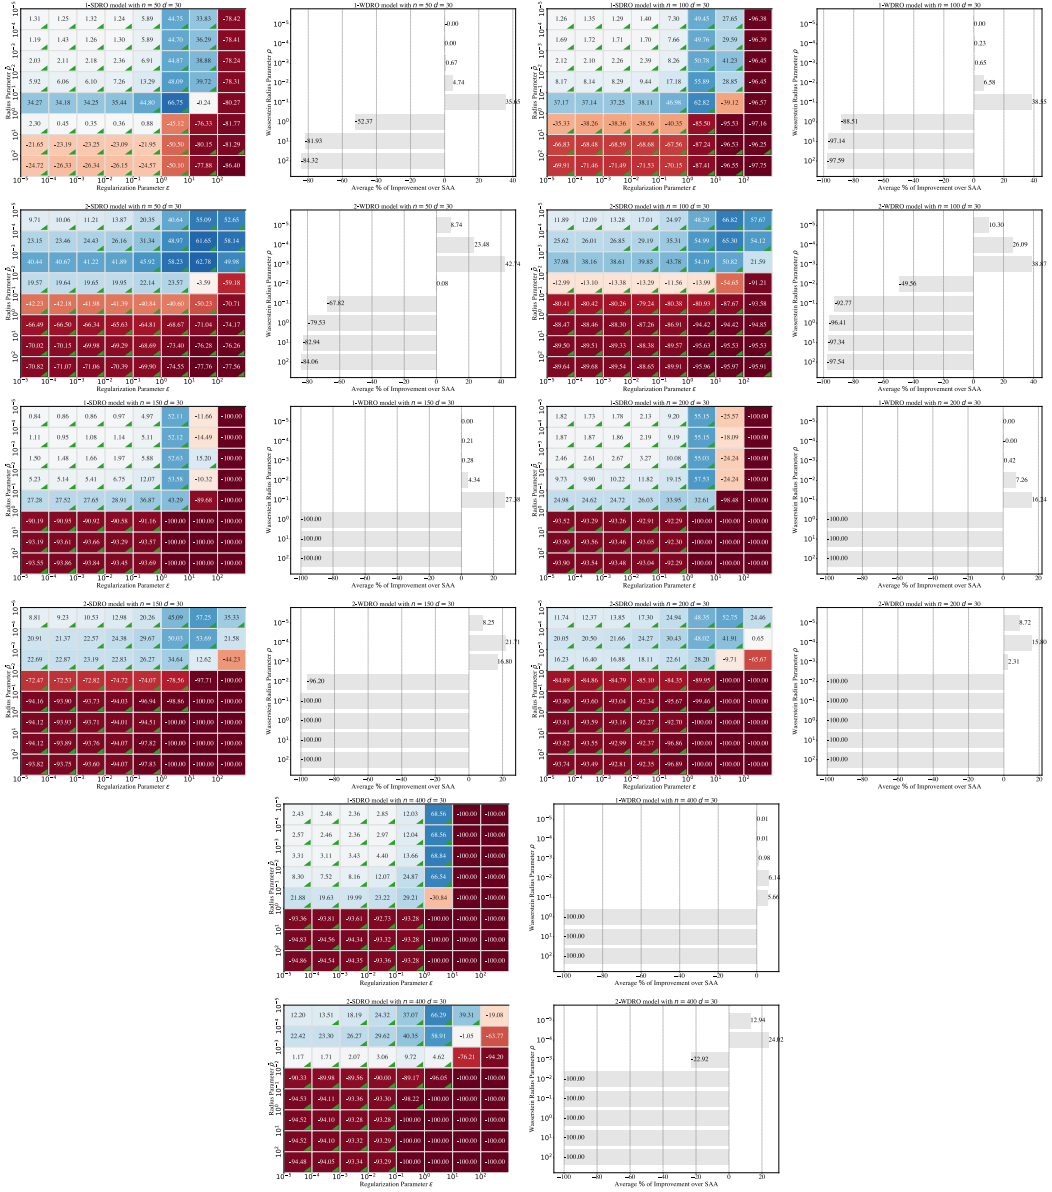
1-SDRO model with $n = 50$ $d = 30$

| 1.31 | 1.25 | 1.32 | 1.24 | 5.89 | 44.75 | 33.83 | -78.42 |
|---|---|---|---|---|---|---|---|
| 1.19 | 1.43 | 1.26 | 1.30 | 5.89 | 44.70 | 36.29 | -78.41 |
| 2.03 | 2.11 | 2.18 | 2.36 | 6.91 | 44.87 | 38.88 | -78.24 |
| 5.92 | 6.06 | 6.10 | 7.26 | 13.29 | 48.09 | 39.72 | -78.31 |
| 34.27 | 34.18 | 34.25 | 35.44 | 44.80 | 66.75 | -0.24 | -80.27 |
| 2.30 | 0.45 | 0.35 | 0.36 | 0.88 | -45.12 | -76.33 | -81.77 |
| -21.65 | -23.19 | -23.25 | -23.09 | -21.95 | -50.30 | -80.15 | -81.29 |
| -24.72 | -26.33 | -26.34 | -26.15 | -24.57 | -50.30 | -77.88 | -86.40 |

Radius Parameter $\tilde{\rho}$
Regularization Parameter $\varepsilon$

1-WDRO model with $n = 50$ $d = 30$
0.00
0.00
0.67
4.74
35.65
-52.37
-81.93
-84.32
Wasserstein Radius Parameter $\rho$
Average % of Improvement over SAA

1-SDRO model with $n = 100$ $d = 30$

| 1.26 | 1.35 | 1.29 | 1.40 | 7.30 | 49.45 | 27.65 | -96.38 |
|---|---|---|---|---|---|---|---|
| 1.69 | 1.72 | 1.71 | 1.70 | 7.66 | 49.76 | 29.59 | -96.39 |
| 2.12 | 2.10 | 2.26 | 2.39 | 8.26 | 50.78 | 41.23 | -96.45 |
| 8.17 | 8.14 | 8.29 | 9.44 | 17.18 | 55.89 | 28.85 | -96.45 |
| 37.17 | 37.14 | 37.25 | 38.11 | 46.98 | 62.82 | -39.12 | -96.57 |
| -35.33 | -38.26 | -38.36 | -38.56 | -40.35 | -85.50 | -95.53 | -97.16 |
| -66.83 | -68.48 | -68.59 | -68.68 | -67.56 | -87.24 | -96.53 | -96.25 |
| -69.91 | -71.46 | -71.49 | -71.53 | -70.15 | -87.41 | -96.55 | -97.75 |

Radius Parameter $\tilde{\rho}$
Regularization Parameter $\varepsilon$

1-WDRO model with $n = 100$ $d = 30$
0.00
0.23
0.65
6.58
38.55
-88.51
-97.14
-97.59
Wasserstein Radius Parameter $\rho$
Average % of Improvement over SAA

2-SDRO model with $n = 50$ $d = 30$

| 9.71 | 10.06 | 11.21 | 13.87 | 20.35 | 40.64 | 55.09 | 52.65 |
|---|---|---|---|---|---|---|---|
| 23.15 | 23.46 | 24.43 | 26.16 | 31.34 | 48.97 | 61.65 | 58.14 |
| 40.44 | 40.67 | 41.22 | 41.89 | 45.92 | 58.23 | 62.78 | 49.98 |
| 19.57 | 19.64 | 19.65 | 19.95 | 22.14 | 23.57 | -3.59 | -59.18 |
| -42.33 | -42.18 | -41.98 | -41.39 | -40.84 | -40.60 | -60.23 | -70.71 |
| -66.49 | -66.50 | -66.34 | -65.63 | -64.81 | -68.67 | -71.04 | -74.17 |
| -70.02 | -70.15 | -69.98 | -69.29 | -68.69 | -73.40 | -76.28 | -76.26 |
| -70.82 | -71.07 | -71.06 | -70.39 | -69.90 | -74.55 | -77.76 | -77.56 |

Radius Parameter $\tilde{\rho}$
Regularization Parameter $\varepsilon$

2-WDRO model with $n = 50$ $d = 30$
8.74
23.48
42.74
0.08
-67.82
-79.53
-82.94
-84.06
Wasserstein Radius Parameter $\rho$
Average % of Improvement over SAA

2-SDRO model with $n = 100$ $d = 30$

| 11.89 | 12.09 | 13.28 | 17.01 | 24.97 | 48.29 | 66.82 | 57.67 |
|---|---|---|---|---|---|---|---|
| 25.62 | 26.01 | 26.85 | 29.19 | 35.31 | 54.99 | 65.30 | 54.12 |
| 37.98 | 38.16 | 38.61 | 39.85 | 43.78 | 54.19 | 50.82 | 21.59 |
| -12.99 | -13.10 | -13.38 | -13.29 | -11.56 | -13.99 | -54.65 | -91.21 |
| -80.41 | -80.42 | -80.26 | -79.24 | -80.38 | -80.93 | -87.67 | -93.58 |
| -88.47 | -88.46 | -88.30 | -87.26 | -86.91 | -94.42 | -94.42 | -94.85 |
| -89.50 | -89.51 | -89.33 | -88.38 | -89.57 | -95.63 | -95.53 | -95.53 |
| -89.64 | -89.68 | -89.54 | -88.65 | -89.91 | -95.96 | -95.97 | -95.91 |

Radius Parameter $\tilde{\rho}$
Regularization Parameter $\varepsilon$

2-WDRO model with $n = 100$ $d = 30$
10.30
26.09
38.37
-49.56
-92.77
-96.41
-97.34
-97.54
Wasserstein Radius Parameter $\rho$
Average % of Improvement over SAA

1-SDRO model with $n = 150$ $d = 30$

| 0.84 | 0.86 | 0.86 | 0.97 | 4.97 | 52.11 | -11.66 | -100.00 |
|---|---|---|---|---|---|---|---|
| 1.11 | 0.95 | 1.08 | 1.14 | 5.11 | 52.12 | -14.49 | -100.00 |
| 1.50 | 1.48 | 1.66 | 1.97 | 5.88 | 52.63 | 15.20 | -100.00 |
| 5.23 | 5.14 | 5.41 | 6.75 | 12.07 | 53.56 | -10.32 | -100.00 |
| 27.28 | 27.52 | 27.65 | 28.91 | 36.87 | 43.29 | -89.68 | -100.00 |
| -90.19 | -90.95 | -90.92 | -90.58 | -91.16 | -100.00 | -100.00 | -100.00 |
| -93.19 | -93.61 | -93.66 | -93.29 | -93.57 | -100.00 | -100.00 | -100.00 |
| -93.55 | -93.86 | -93.84 | -93.45 | -93.69 | -100.00 | -100.00 | -100.00 |

Radius Parameter $\tilde{\rho}$
Regularization Parameter $\varepsilon$

1-WDRO model with $n = 150$ $d = 30$
0.00
0.21
0.28
4.34
27.38
-100.00
-100.00
-100.00
Wasserstein Radius Parameter $\rho$
Average % of Improvement over SAA

1-SDRO model with $n = 200$ $d = 30$

| 1.82 | 1.73 | 1.78 | 2.13 | 9.20 | 55.15 | -25.57 | -100.00 |
|---|---|---|---|---|---|---|---|
| 1.87 | 1.87 | 1.86 | 2.19 | 9.19 | 55.15 | -18.09 | -100.00 |
| 2.46 | 2.61 | 2.67 | 3.27 | 10.08 | 55.03 | -24.24 | -100.00 |
| 9.73 | 9.90 | 10.22 | 11.82 | 19.15 | 57.53 | -24.24 | -100.00 |
| 24.98 | 24.62 | 24.72 | 26.03 | 33.95 | 32.61 | -98.48 | -100.00 |
| -93.52 | -93.29 | -93.26 | -92.91 | -92.29 | -100.00 | -100.00 | -100.00 |
| -93.90 | -93.56 | -93.46 | -93.05 | -92.30 | -100.00 | -100.00 | -100.00 |
| -93.90 | -93.54 | -93.48 | -93.04 | -92.29 | -100.00 | -100.00 | -100.00 |

Radius Parameter $\tilde{\rho}$
Regularization Parameter $\varepsilon$

1-WDRO model with $n = 200$ $d = 30$
0.00
0.00
0.42
7.26
16.24
-100.00
-100.00
-100.00
Wasserstein Radius Parameter $\rho$
Average % of Improvement over SAA

2-SDRO model with $n = 150$ $d = 30$

| 8.81 | 9.23 | 10.53 | 12.98 | 20.26 | 45.09 | 57.25 | 35.33 |
|---|---|---|---|---|---|---|---|
| 20.91 | 21.37 | 22.57 | 24.38 | 29.67 | 50.03 | 53.69 | 21.58 |
| 22.69 | 22.87 | 23.19 | 22.83 | 26.27 | 34.64 | 12.62 | -44.23 |
| -72.47 | -72.53 | -72.82 | -74.72 | -74.07 | -78.56 | -97.71 | -100.00 |
| -94.16 | -93.90 | -93.73 | -94.03 | -94.94 | -98.86 | -100.00 | -100.00 |
| -94.12 | -93.93 | -93.71 | -94.01 | -94.51 | -100.00 | -100.00 | -100.00 |
| -94.12 | -93.89 | -93.76 | -94.07 | -97.82 | -100.00 | -100.00 | -100.00 |
| -93.82 | -93.75 | -93.66 | -94.07 | -97.83 | -100.00 | -100.00 | -100.00 |

Radius Parameter $\tilde{\rho}$
Regularization Parameter $\varepsilon$

2-WDRO model with $n = 150$ $d = 30$
8.25
21.71
16.80
-96.20
-100.00
-100.00
-100.00
-100.00
Wasserstein Radius Parameter $\rho$
Average % of Improvement over SAA

2-SDRO model with $n = 200$ $d = 30$

| 11.74 | 12.37 | 13.85 | 17.30 | 24.94 | 46.35 | 52.75 | 24.46 |
|---|---|---|---|---|---|---|---|
| 20.05 | 20.50 | 21.66 | 24.27 | 30.43 | 48.02 | 41.91 | 0.65 |
| 16.23 | 16.40 | 16.88 | 18.11 | 22.61 | 28.20 | -9.71 | -65.67 |
| -84.89 | -84.86 | -84.79 | -85.10 | -84.35 | -89.95 | -100.00 | -100.00 |
| -93.80 | -93.60 | -93.62 | -92.34 | -95.67 | -99.46 | -100.00 | -100.00 |
| -93.81 | -93.59 | -93.16 | -92.27 | -92.70 | -100.00 | -100.00 | -100.00 |
| -93.82 | -93.55 | -92.99 | -92.37 | -96.86 | -100.00 | -100.00 | -100.00 |
| -93.74 | -93.49 | -92.81 | -92.35 | -96.89 | -100.00 | -100.00 | -100.00 |

Radius Parameter $\tilde{\rho}$
Regularization Parameter $\varepsilon$

2-WDRO model with $n = 200$ $d = 30$
8.72
15.80
2.31
-100.00
-100.00
-100.00
-100.00
-100.00
Wasserstein Radius Parameter $\rho$
Average % of Improvement over SAA

1-SDRO model with $n = 400$ $d = 30$

| 2.43 | 2.48 | 2.36 | 2.85 | 12.03 | 68.56 | -100.00 | -100.00 |
|---|---|---|---|---|---|---|---|
| 2.57 | 2.46 | 2.36 | 2.97 | 12.04 | 68.56 | -100.00 | -100.00 |
| 3.31 | 3.11 | 3.43 | 4.40 | 13.66 | 68.84 | -100.00 | -100.00 |
| 8.30 | 7.52 | 8.16 | 12.07 | 24.87 | 66.54 | -100.00 | -100.00 |
| 21.88 | 19.63 | 19.99 | 23.22 | 29.21 | -30.84 | -100.00 | -100.00 |
| -93.36 | -93.81 | -93.61 | -92.73 | -93.28 | -100.00 | -100.00 | -100.00 |
| -94.83 | -94.56 | -94.34 | -93.32 | -93.28 | -100.00 | -100.00 | -100.00 |
| -94.86 | -94.54 | -94.35 | -93.36 | -93.28 | -100.00 | -100.00 | -100.00 |

Radius Parameter $\tilde{\rho}$
Regularization Parameter $\varepsilon$

1-WDRO model with $n = 400$ $d = 30$
0.01
0.01
0.98
6.14
5.66
-100.00
-100.00
-100.00
Wasserstein Radius Parameter $\rho$
Average % of Improvement over SAA

2-SDRO model with $n = 400$ $d = 30$

| 12.20 | 13.51 | 18.19 | 24.32 | 37.07 | 66.29 | 39.31 | -19.08 |
|---|---|---|---|---|---|---|---|
| 22.42 | 23.30 | 26.27 | 29.62 | 40.35 | 58.91 | -1.05 | -53.77 |
| 1.17 | 1.71 | 2.07 | 3.06 | 9.72 | 4.62 | -76.21 | -94.20 |
| -90.33 | -89.98 | -89.56 | -90.00 | -89.17 | -96.05 | -100.00 | -100.00 |
| -94.53 | -94.11 | -93.36 | -93.30 | -98.22 | -100.00 | -100.00 | -100.00 |
| -94.52 | -94.10 | -93.28 | -93.28 | -100.00 | -100.00 | -100.00 | -100.00 |
| -94.52 | -94.10 | -93.32 | -93.30 | -100.00 | -100.00 | -100.00 | -100.00 |
| -94.48 | -94.05 | -93.34 | -93.29 | -100.00 | -100.00 | -100.00 | -100.00 |

Radius Parameter $\tilde{\rho}$
Regularization Parameter $\varepsilon$

2-WDRO model with $n = 400$ $d = 30$
12.94
24.02
-22.92
-100.00
-100.00
-100.00
-100.00
-100.00
Wasserstein Radius Parameter $\rho$
Average % of Improvement over SAA